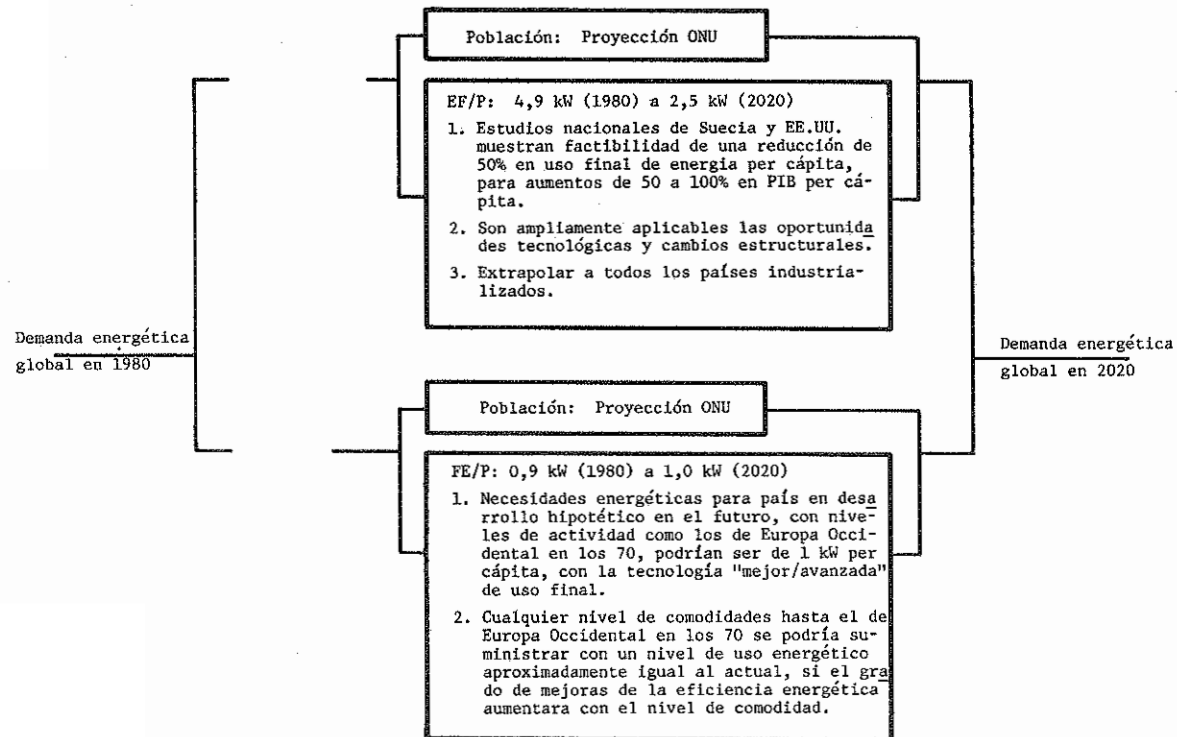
Población: Proyección ONU

EF/P: 4,9 kW (1980) a 2,5 kW (2020)

1. Estudios nacionales de Suecia y EE.UU. muestran factibilidad de una reducción de 50% en uso final de energia per cápita, para aumentos de 50 a 100% en PIB per cápita.

2. Son ampliamente aplicables las oportunidades tecnológicas y cambios estructurales.

3. Extrapolar a todos los países industrializados.

Demanda energética global en 1980

Demanda energética global en 2020

Población: Proyección ONU

FE/P: 0,9 kW (1980) a 1,0 kW (2020)

1. Necesidades energéticas para país en desarrollo hipotético en el futuro, con niveles de actividad como los de Europa Occidental en los 70, podrían ser de 1 kW per cápita, con la tecnología "mejor/avanzada" de uso final.

2. Cualquier nivel de comodidades hasta el de Europa Occidental en los 70 se podría suministrar con un nivel de uso energético aproximadamente igual al actual, si el grado de mejoras de la eficiencia energética aumentara con el nivel de comodidad.